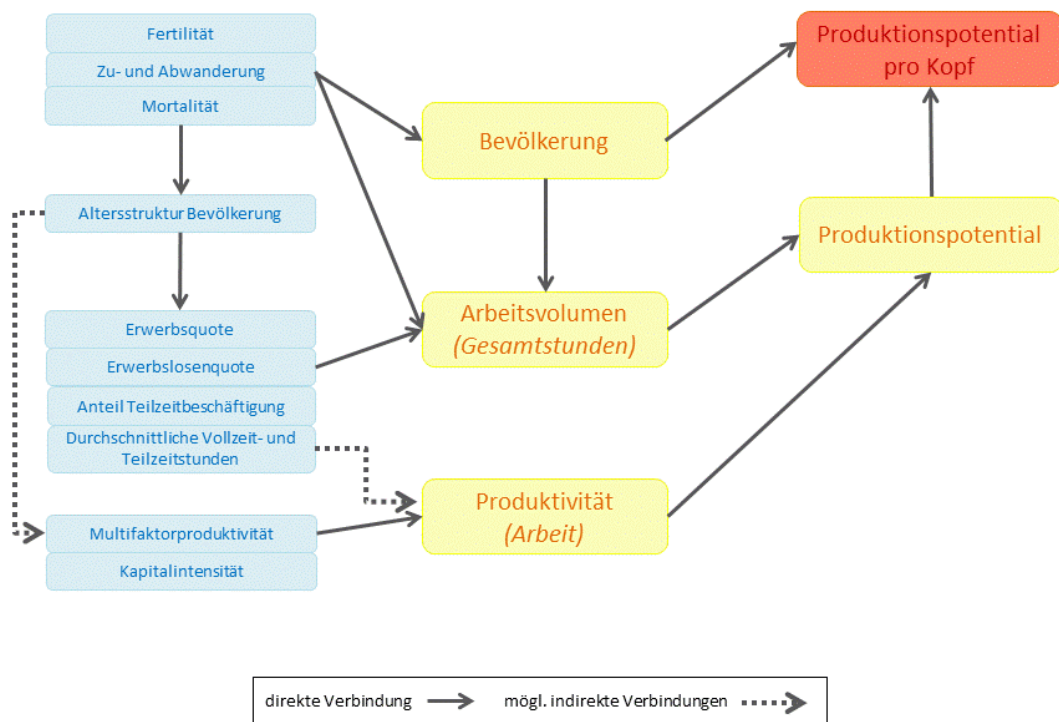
Fertilität

Zu- und Abwanderung

Mortalität

Altersstruktur Bevölkerung

Erwerbsquote

Erwerbslosenquote

Anteil Teilzeitbeschäftigung

Durchschnittliche Vollzeit- und Teilzeitstunden

Multifaktorproduktivität

Kapitalintensität

Bevölkerung

Arbeitsvolumen (Gesamtstunden)

Produktivität (Arbeit)

Produktionspotential pro Kopf

Produktionspotential

direkte Verbindung

mögl. indirekte Verbindungen